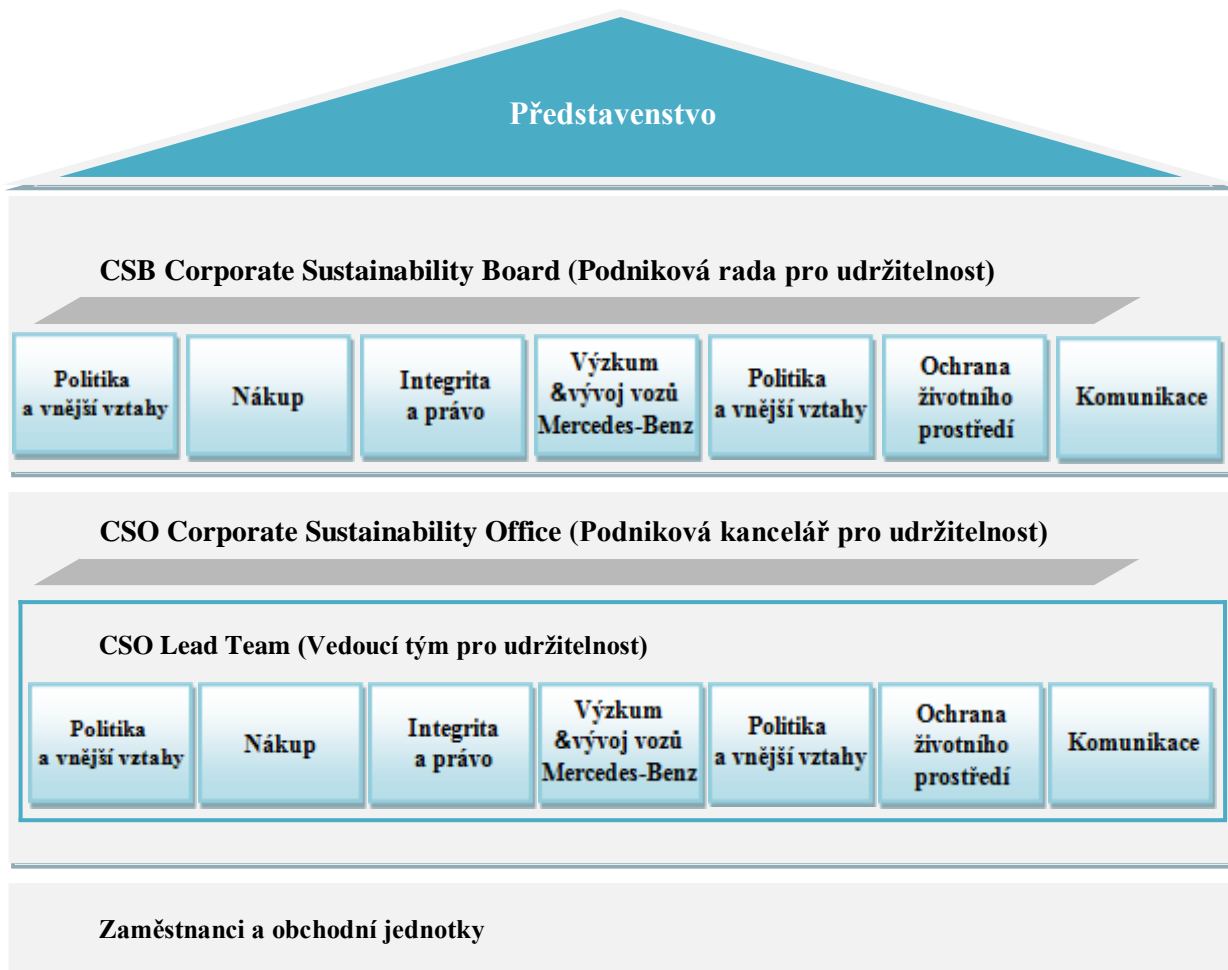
Představenstvo

CSB Corporate Sustainability Board (Podniková rada pro udržitelnost)

Politika a vnější vztahy

Nákup

Integrita a právo

Výzkum &vývoj vozů Mercedes-Benz

Politika a vnější vztahy

Ochrana životního prostředí

Komunikace

CSO Corporate Sustainability Office (Podniková kancelář pro udržitelnost)

CSO Lead Team (Vedoucí tým pro udržitelnost)

Politika a vnější vztahy

Nákup

Integrita a právo

Výzkum &vývoj vozů Mercedes-Benz

Politika a vnější vztahy

Ochrana životního prostředí

Komunikace

Zaměstnanci a obchodní jednotky